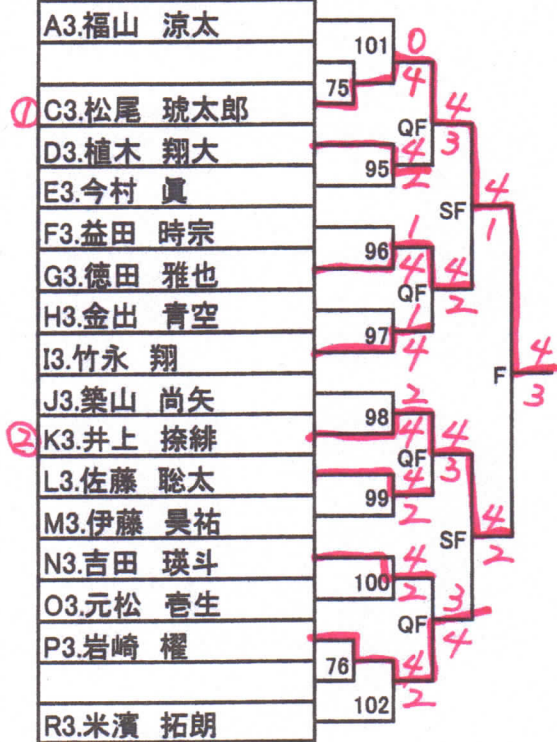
A3.福山 涼太
①C3.松尾 琥太郎
D3.植木 翔大
E3.今村 眞
F3.益田 時宗
G3.徳田 雅也
H3.金出 青空
I3.竹永 翔
J3.築山 尚矢
②K3.井上 捺緋
L3.佐藤 聡太
M3.伊藤 昊祐
N3.吉田 瑛斗
O3.元松 壱生
P3.岩崎 櫂
R3.米濱 拓朗

101
0
75
4
QF
4
3
95
4
2
SF
4
1
96
1
4
QF
4
2
97
1
4
F
4
3
98
2
4
QF
4
3
99
4
2
SF
4
2
100
4
2
QF
3
4
76
4
102
2